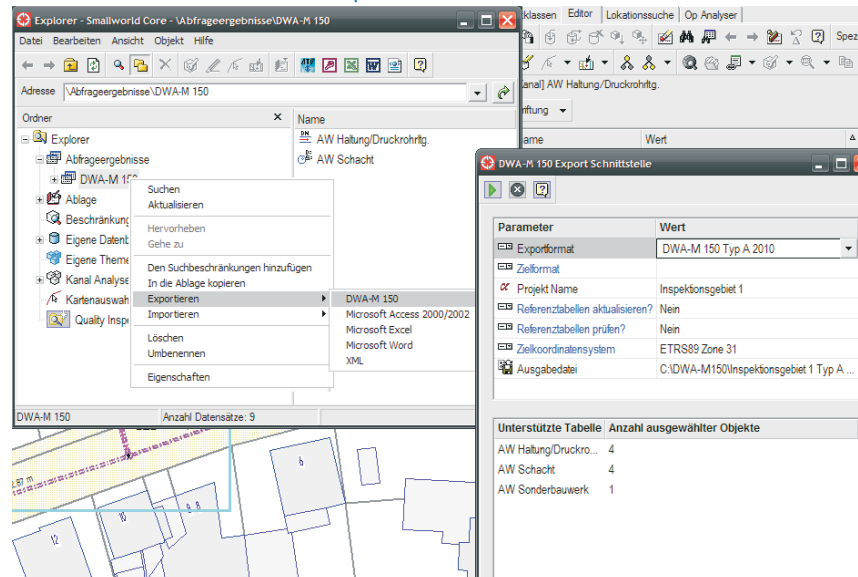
Explorer - Smallworld Core - \Abfrageergebnisse\DWA-M 150

Datei Bearbeiten Ansicht Objekt Hilfe

Adresse \Abfrageergebnisse\DWA-M 150

Ordner

Explorer
Abfrageergebnisse
DWA-M 150
Ablage
Beschränkung
Eigene Datenb
Eigene Theme
Kanal Analyse
Kartenauswah
Quality Inspe

Name
AW Haltung/Druckrohrltg.
AW Schacht

Suchen
Aktualisieren
Hervorheben
Gehe zu
Den Suchbeschränkungen hinzufügen
In die Ablage kopieren
Exportieren
Importieren
Löschen
Umbenennen
Eigenschaften

DWA-M 150
Microsoft Access 2000/2002
Microsoft Excel
Microsoft Word
XML

DWA-M 150 Anzahl Datensätze: 9

cklassen Editor Lokationssuche Op Analyser
Spez
anal] AW Haltung/Druckrohrltg.
rftung
ame Wert

DWA-M 150 Export Schnittstelle

| Parameter | Wert |
|---|---|
| Exportformat | DWA-M 150 Typ A 2010 |
| Zielformat | |
| Projekt Name | Inspektionsgebiet 1 |
| Referenztabellen aktualisieren? | Nein |
| Referenztabellen prüfen? | Nein |
| Zielkoordinatensystem | ETRS89 Zone 31 |
| Ausgabedatei | C:\DWA-M150\Inspektionsgebiet 1 Typ A ... |

| Unterstützte Tabelle | Anzahl ausgewählter Objekte |
|---|---|
| AW Haltung/Druckro... | 4 |
| AW Schacht | 4 |
| AW Sonderbauwerk | 1 |

2,87 m
6
10
8
12